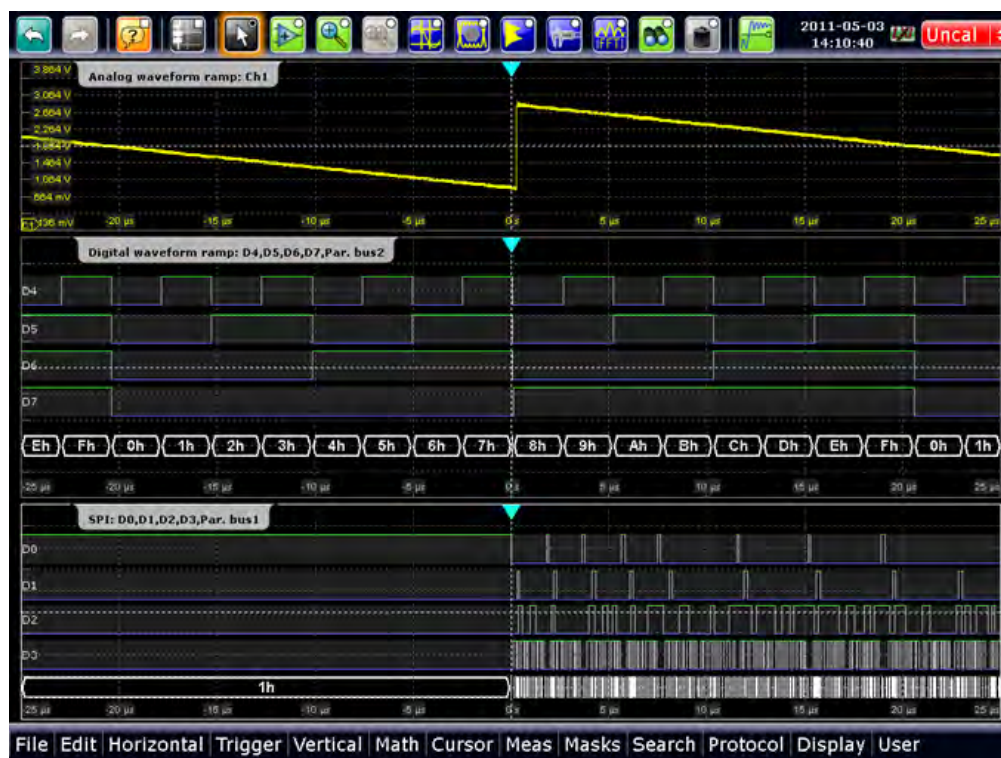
2011-05-03 14:10:40 Uncal

3.864 V
Analog waveform ramp: Ch1
3.064 V
2.664 V
2.264 V
1.864 V
1.464 V
1.064 V
664 mV
136 mV
-20 µs
-15 µs
-10 µs
-5 µs
0 s
5 µs
10 µs
15 µs
20 µs
25 µs

Digital waveform ramp: D4,D5,D6,D7,Par. bus2
D4
D5
D6
D7
Eh Fh 0h 1h 2h 3h 4h 5h 6h 7h 8h 9h Ah Bh Ch Dh Eh Fh 0h 1h
-25 µs
-20 µs
-15 µs
-10 µs
-5 µs
0 s
5 µs
10 µs
15 µs
20 µs
25 µs

SPI: D0,D1,D2,D3,Par. bus1
D0
D1
D2
D3
1h
-25 µs
-20 µs
-15 µs
-10 µs
-5 µs
0 s
5 µs
10 µs
15 µs
20 µs
25 µs

File Edit Horizontal Trigger Vertical Math Cursor Meas Masks Search Protocol Display User